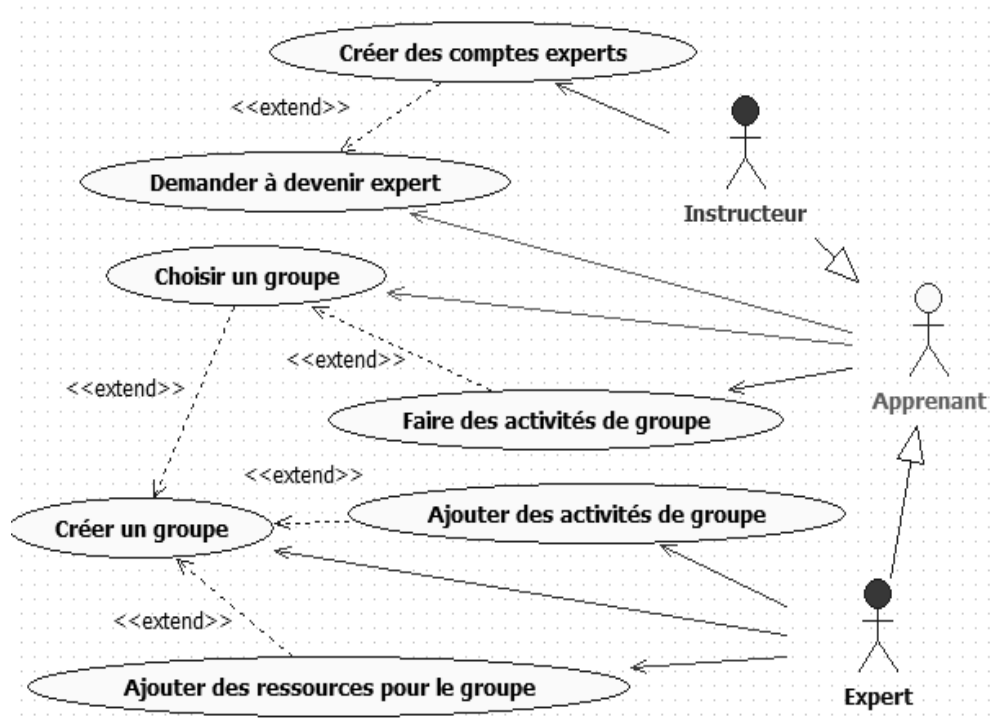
Créer des comptes experts

<<extend>>

Demander à devenir expert

Instructeur

Choisir un groupe

<<extend>>

<<extend>>

Apprenant

Faire des activités de groupe

<<extend>>

Créer un groupe

Ajouter des activités de groupe

<<extend>>

Expert

Ajouter des ressources pour le groupe